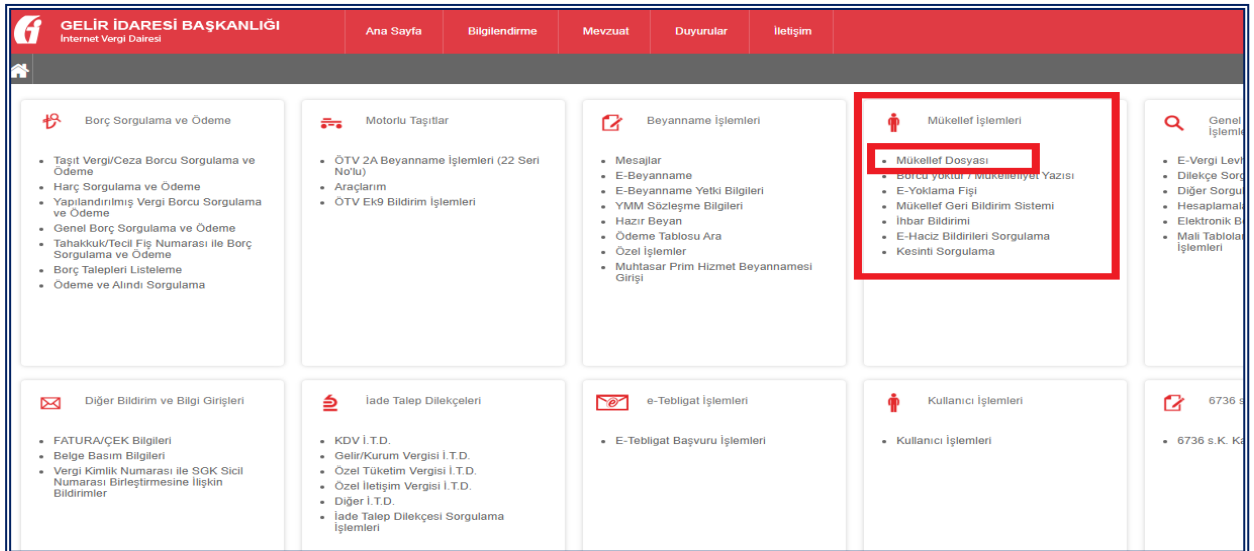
GELİR İDARESİ BAŞKANLIĞI
İnternet Vergi Dairesi

Ana Sayfa | Bilgilendirme | Mevzuat | Duyurular | İletişim

Borç Sorgulama ve Ödeme

- Taşıt Vergi/Ceza Borcu Sorgulama ve Ödeme
- Harç Sorgulama ve Ödeme
- Yapılandırılmış Vergi Borcu Sorgulama ve Ödeme
- Genel Borç Sorgulama ve Ödeme
- Tahakkuk/Tecil Fiş Numarası ile Borç Sorgulama ve Ödeme
- Borç Talepleri Listeleme
- Ödeme ve Alındı Sorgulama

Motorlu Taşıtlar

- ÖTV 2A Beyanname İşlemleri (22 Seri No'lu)
- Araçlarım
- ÖTV Ek9 Bildirim İşlemleri

Beyanname İşlemleri

- Mesajlar
- E-Beyanname
- E-Beyanname Yetki Bilgileri
- YMM Sözleşme Bilgileri
- Hazır Beyan
- Ödeme Tablosu Ara
- Özel İşlemler
- Muhtasar Prim Hizmet Beyannamesi Girişi

Mükellef İşlemleri

- Mükellef Dosyası
- Borcu yoktur / Mükellefiyet Yazısı
- E-Yoklama Fişi
- Mükellef Geri Bildirim Sistemi
- İhbar Bildirimi
- E-Haciz Bildirileri Sorgulama
- Kesinti Sorgulama

Genel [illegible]
İşleml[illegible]

- E-Vergi Levh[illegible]
- Dilekçe Sorg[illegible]
- Diğer Sorgu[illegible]
- Hesaplamala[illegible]
- Elektronik B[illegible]
- Mali Tablolar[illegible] İşlemleri

Diğer Bildirim ve Bilgi Girişleri

- FATURA/ÇEK Bilgileri
- Belge Basım Bilgileri
- Vergi Kimlik Numarası ile SGK Sicil Numarası Birleştirmesine İlişkin Bildirimler

İade Talep Dilekçeleri

- KDV İ.T.D.
- Gelir/Kurum Vergisi İ.T.D.
- Özel Tüketim Vergisi İ.T.D.
- Özel İletişim Vergisi İ.T.D.
- Diğer İ.T.D.
- İade Talep Dilekçesi Sorgulama İşlemleri

e-Tebligat İşlemleri

- E-Tebligat Başvuru İşlemleri

Kullanıcı İşlemleri

- Kullanıcı İşlemleri

6736 s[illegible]

- 6736 s.K. Ka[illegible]